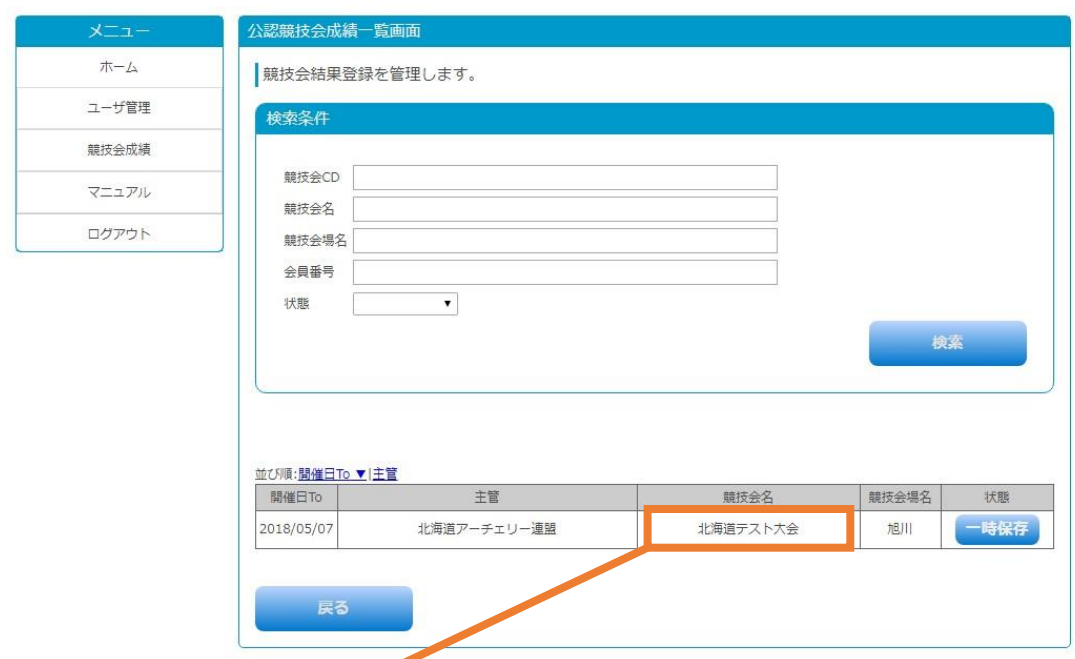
メニュー
ホーム
ユーザ管理
競技会成績
マニュアル
ログアウト

公認競技会成績一覧画面

競技会結果登録を管理します。

検索条件

競技会CD
競技会名
競技会場名
会員番号
状態

検索

並び順:開催日To ▼|主管

| 開催日To | 主管 | 競技会名 | 競技会場名 | 状態 |
|---|---|---|---|---|
| 2018/05/07 | 北海道アーチェリー連盟 | 北海道テスト大会 | 旭川 | 一時保存 |

戻る